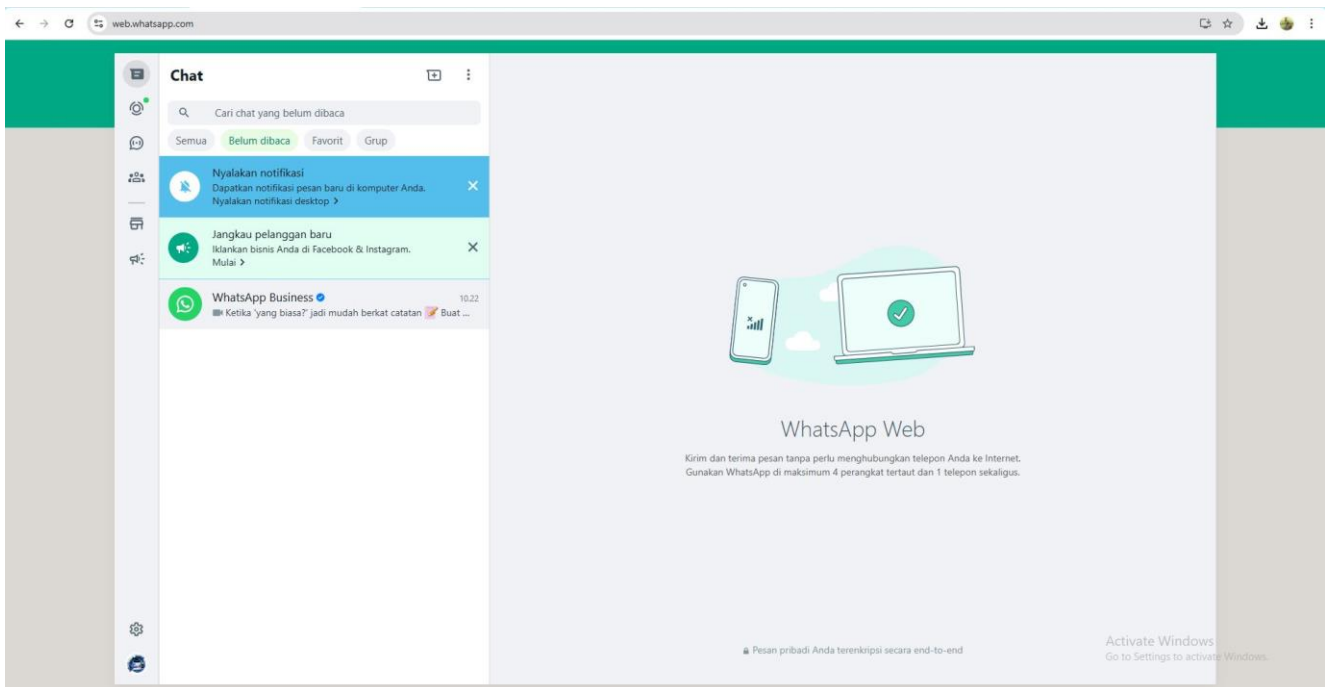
web.whatsapp.com

Chat

Cari chat yang belum dibaca

Semua Belum dibaca Favorit Grup

Nyalakan notifikasi
Dapatkan notifikasi pesan baru di komputer Anda.
Nyalakan notifikasi desktop >

Jangkau pelanggan baru
Iklankan bisnis Anda di Facebook & Instagram.
Mulai >

WhatsApp Business 10.22
Ketika 'yang biasa?' jadi mudah berkat catatan Buat ...

WhatsApp Web

Kirim dan terima pesan tanpa perlu menghubungkan telepon Anda ke Internet.
Gunakan WhatsApp di maksimum 4 perangkat tertaut dan 1 telepon sekaligus.

Pesan pribadi Anda terenkripsi secara end-to-end

Activate Windows
Go to Settings to activate Windows.